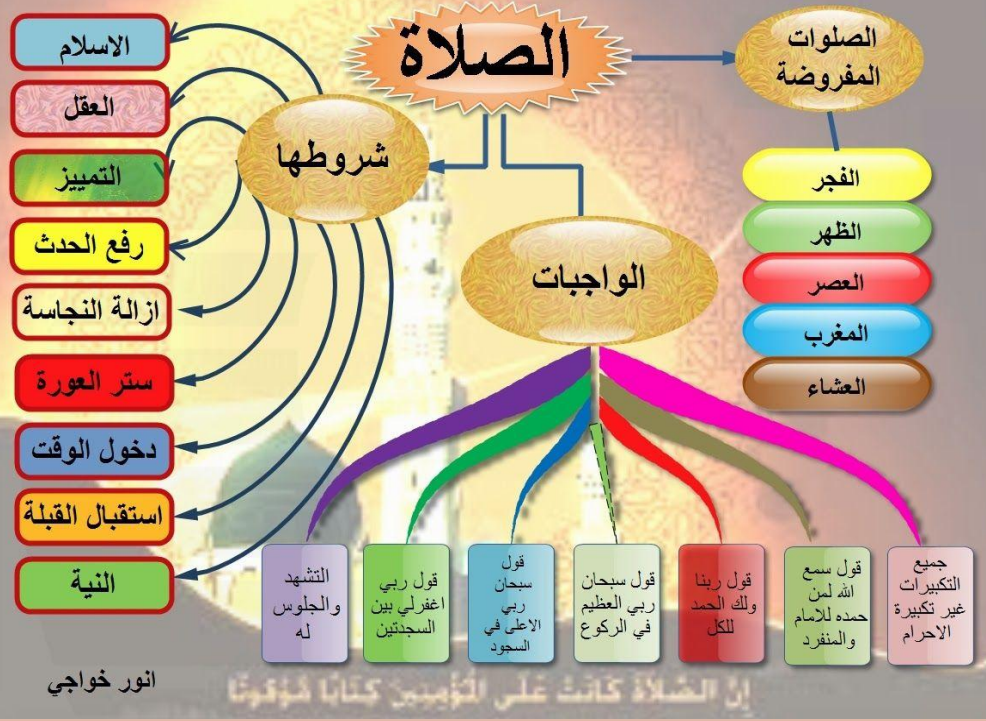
الصلاة

الصلوات المفروضة

الفجر

الظهر

العصر

المغرب

العشاء

شروطها

الاسلام

العقل

التمييز

رفع الحدث

ازالة النجاسة

ستر العورة

دخول الوقت

استقبال القبلة

النية

الواجبات

جميع التكبيرات غير تكبيرة الاحرام

قول سمع الله لمن حمده للامام والمنفرد

قول ربنا ولك الحمد للكل

قول سبحان ربي العظيم في الركوع

قول سبحان ربي الاعلى في السجود

قول ربي اغفرلي بين السجدتين

التشهد والجلوس له

انور خواجي

إن الصلاة كانت على المؤمنين كتابا موقوتا